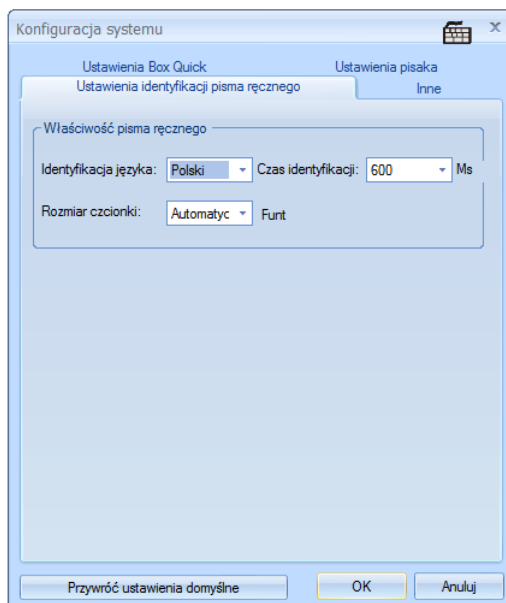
Konfiguracja systemu

x

Ustawienia Box Quick

Ustawienia pisaka

Ustawienia identyfikacji pisma ręcznego

Inne

Właściwość pisma ręcznego

Identyfikacja języka: Polski

Czas identyfikacji: 600

Ms

Rozmiar czcionki: Automatyc

Funt

Przywróć ustawienia domyślne

OK

Anuluj